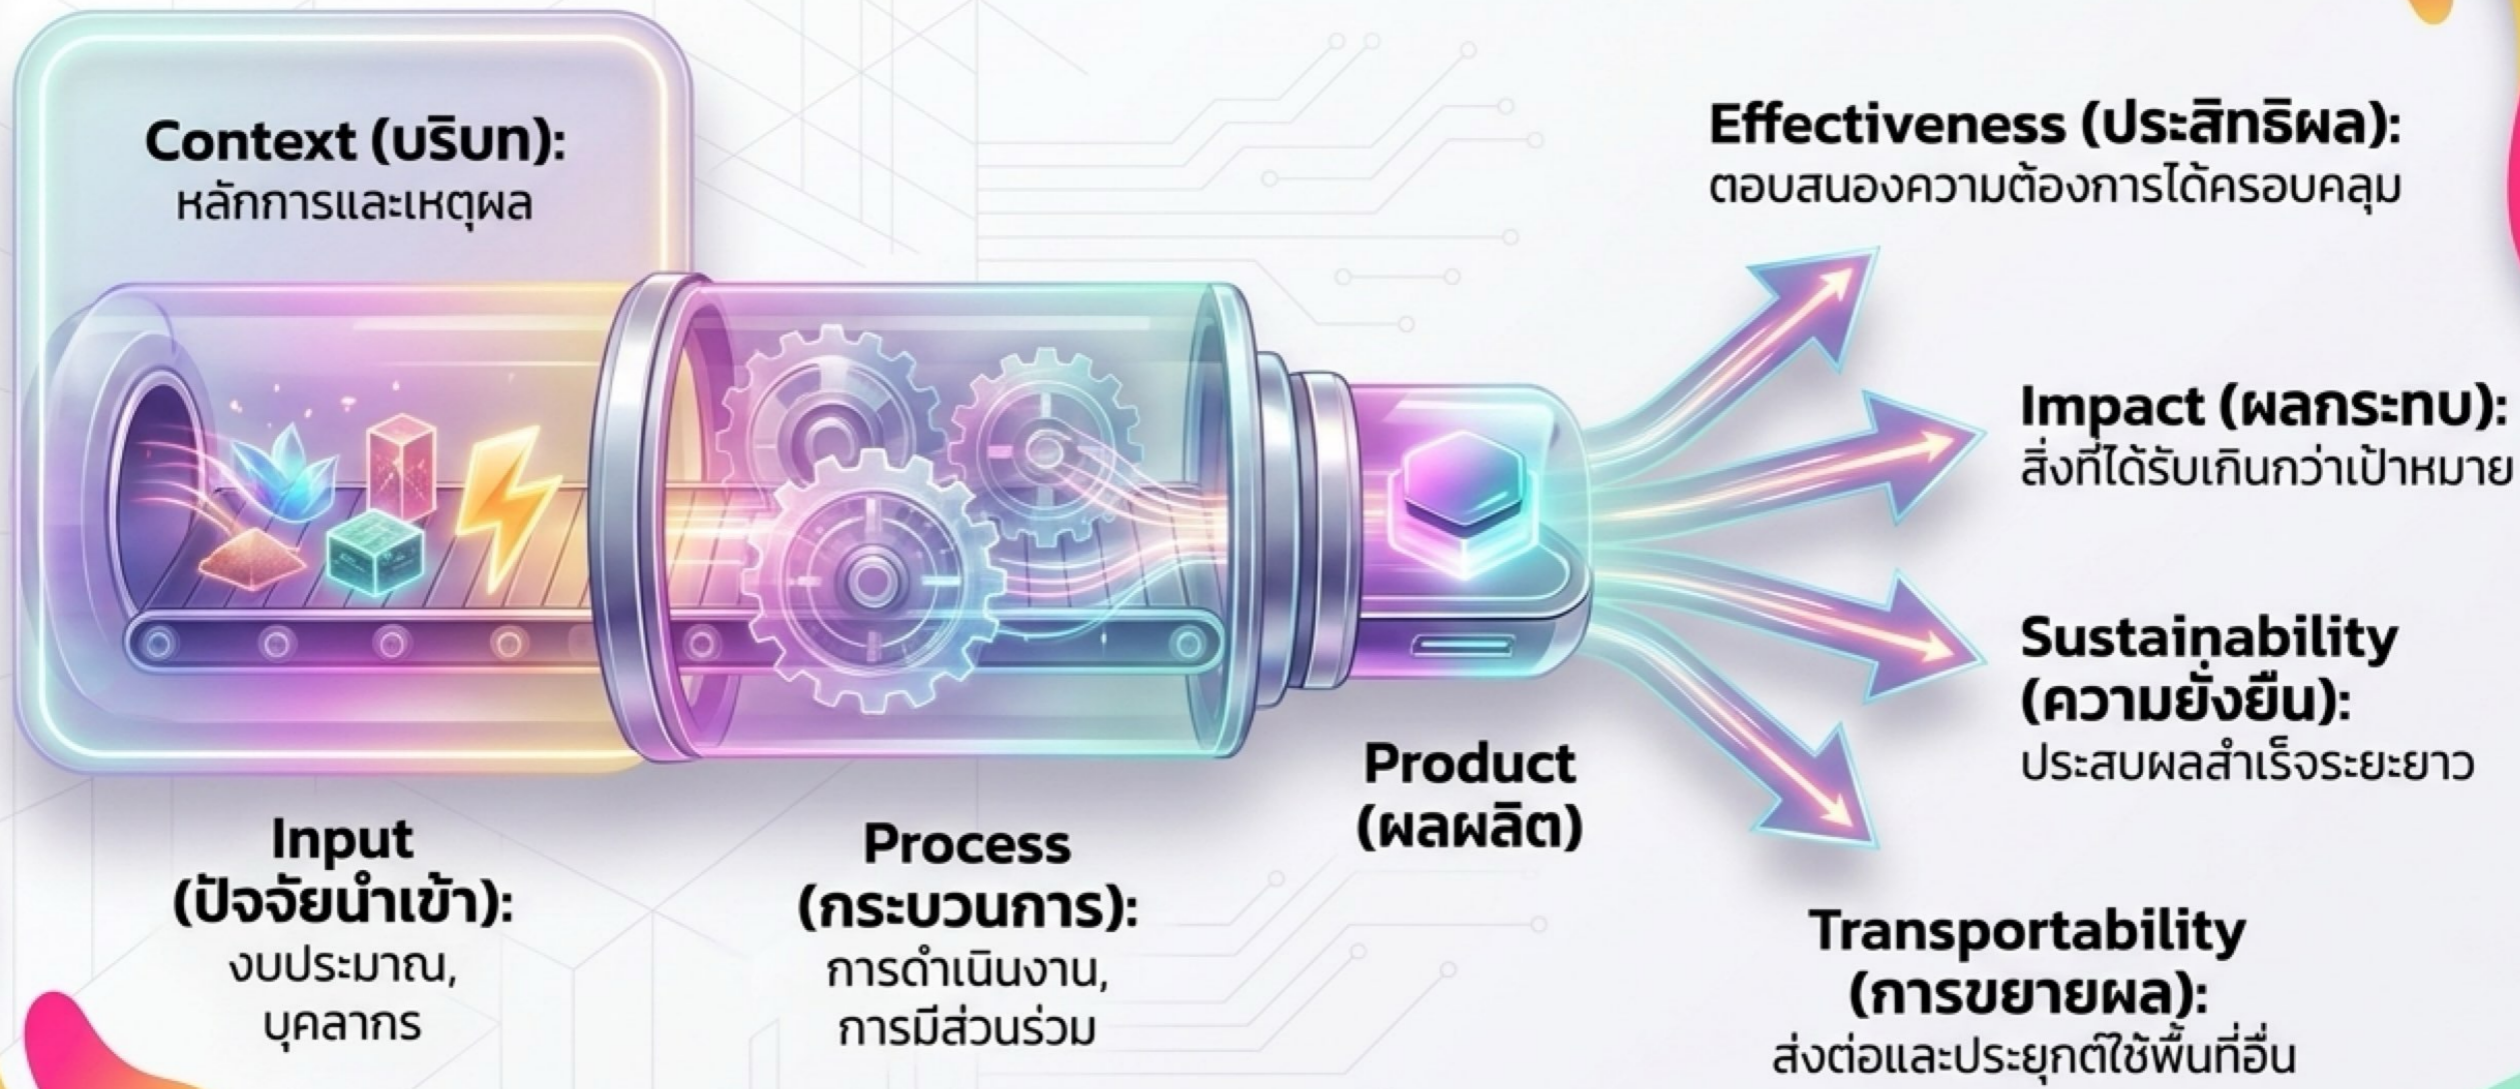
Context (บริบท):
หลักการและเหตุผล

Input (ปัจจัยนำเข้า):
งบประมาณ, บุคลากร

Process (กระบวนการ):
การดำเนินงาน, การมีส่วนร่วม

Product (ผลผลิต)

Effectiveness (ประสิทธิผล):
ตอบสนองความต้องการได้ครอบคลุม

Impact (ผลกระทบ):
สิ่งที่ได้รับเกินกว่าเป้าหมาย

Sustainability (ความยั่งยืน):
ประสบผลสำเร็จระยะยาว

Transportability (การขยายผล):
ส่งต่อและประยุกต์ใช้พื้นที่อื่น